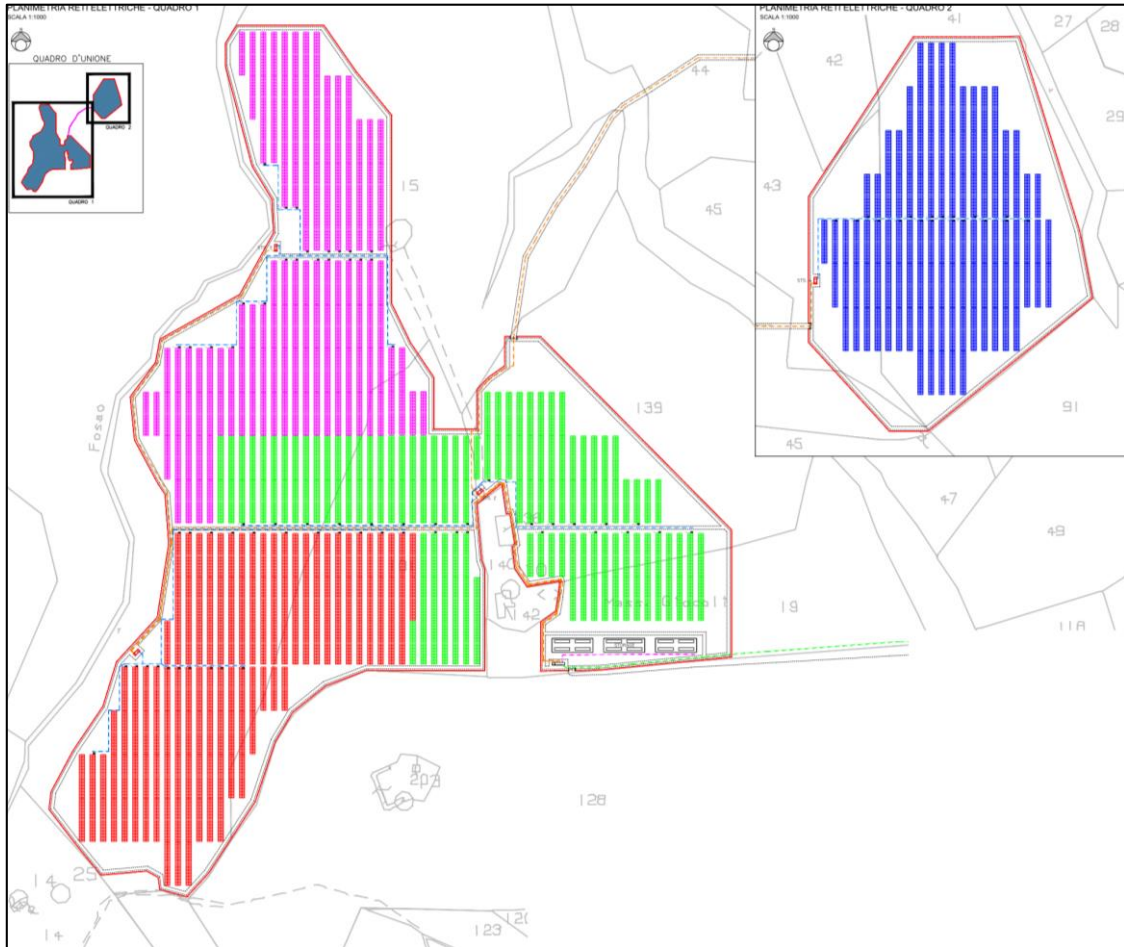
PLANIMETRIA RETI ELETTRICHE - QUADRO 1
SCALA 1:1000

QUADRO D'UNIONE
QUADRO 2
QUADRO 1

PLANIMETRIA RETI ELETTRICHE - QUADRO 2
SCALA 1:1000

41
27
28
42
29
43
91
45
44
15
45
139
47
49
19
11A
Fosso
140
42
128
203
14
25
14
123
120